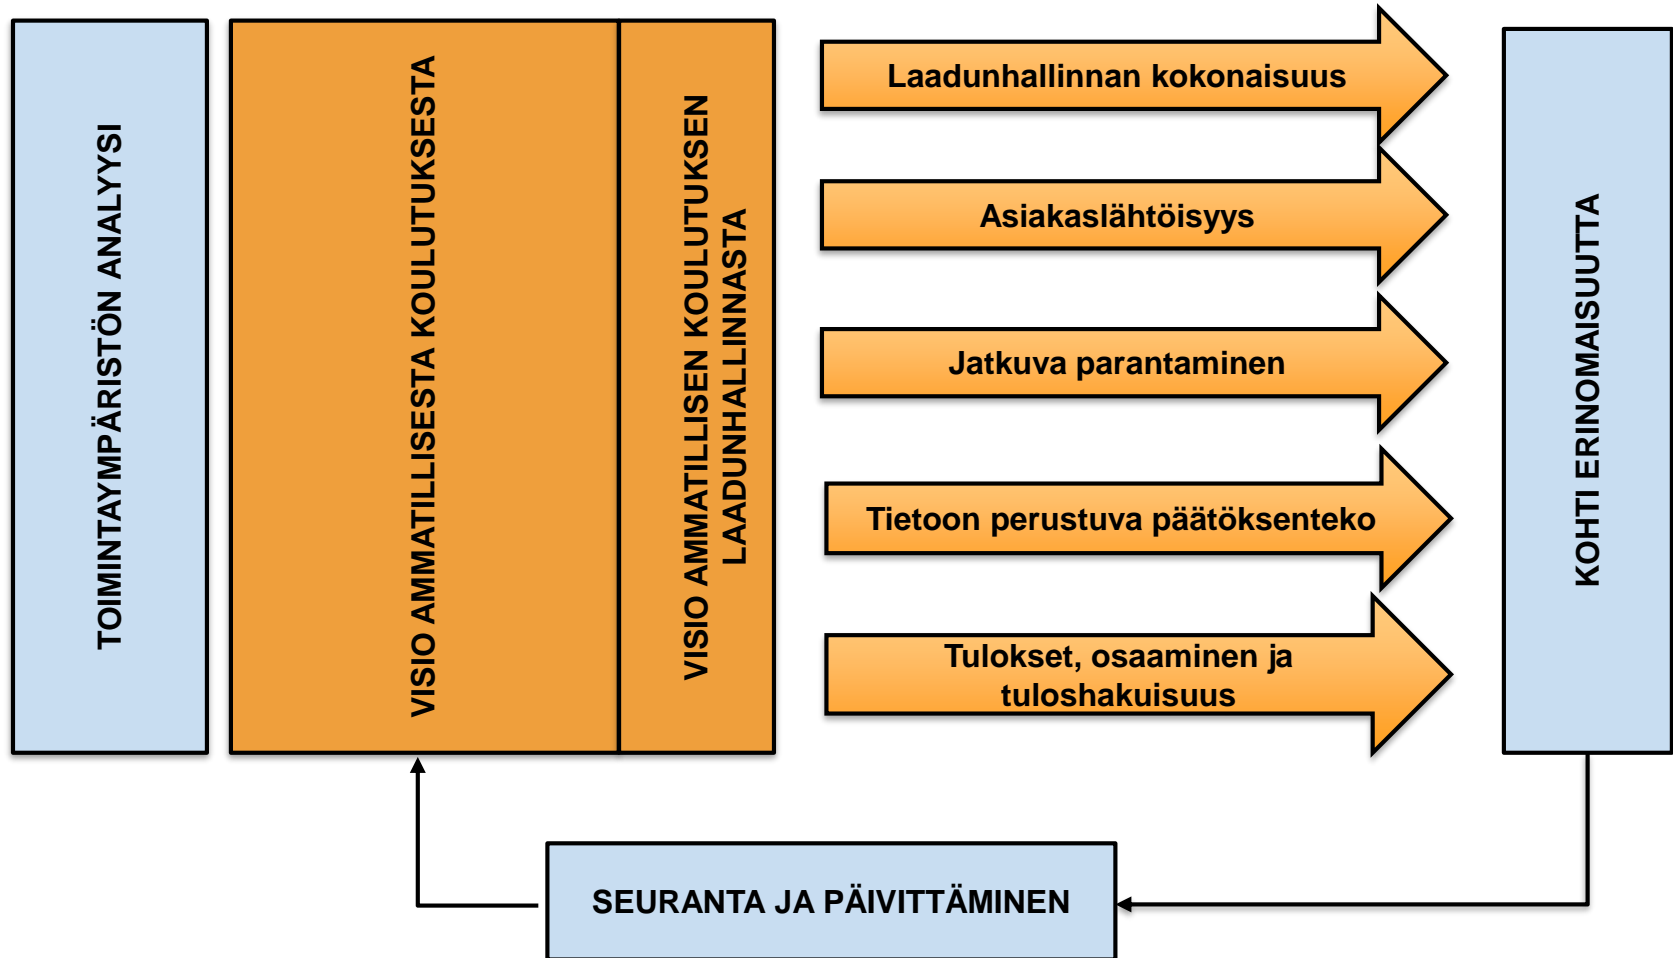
TOIMINTAYMPÄRISTÖN ANALYYSI

VISIO AMMATILLISESTA KOULUTUKSESTA

VISIO AMMATILLISEN KOULUTUKSEN LAADUNHALLINNASTA

Laadunhallinnan kokonaisuus

Asiakaslähtöisyys

Jatkuva parantaminen

Tietoon perustuva päätöksenteko

Tulokset, osaaminen ja tuloshakuisuus

KOHTI ERINOMAISUUTTA

SEURANTA JA PÄIVITTÄMINEN